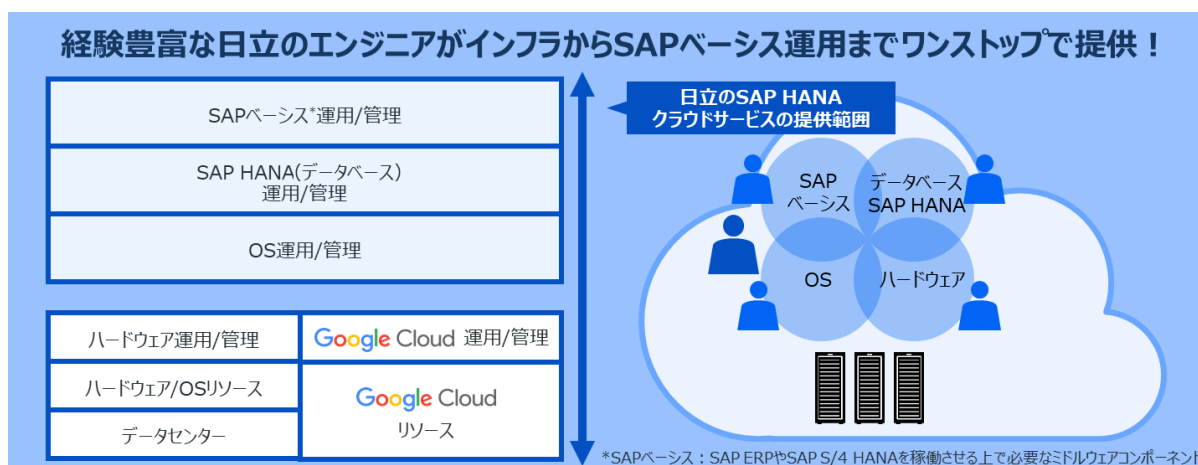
経験豊富な日立のエンジニアがインフラからSAPベーシス運用までワンストップで提供！

SAPベーシス*運用/管理

SAP HANA(データベース)運用/管理

OS運用/管理

ハードウェア運用/管理

Google Cloud 運用/管理

ハードウェア/OSリソース

データセンター

Google Cloud リソース

日立のSAP HANA クラウドサービスの提供範囲

SAP ベーシス

データベース SAP HANA

OS

ハードウェア

*SAPベーシス：SAP ERPやSAP S/4 HANAを稼働させる上で必要なミドルウェアコンポーネント